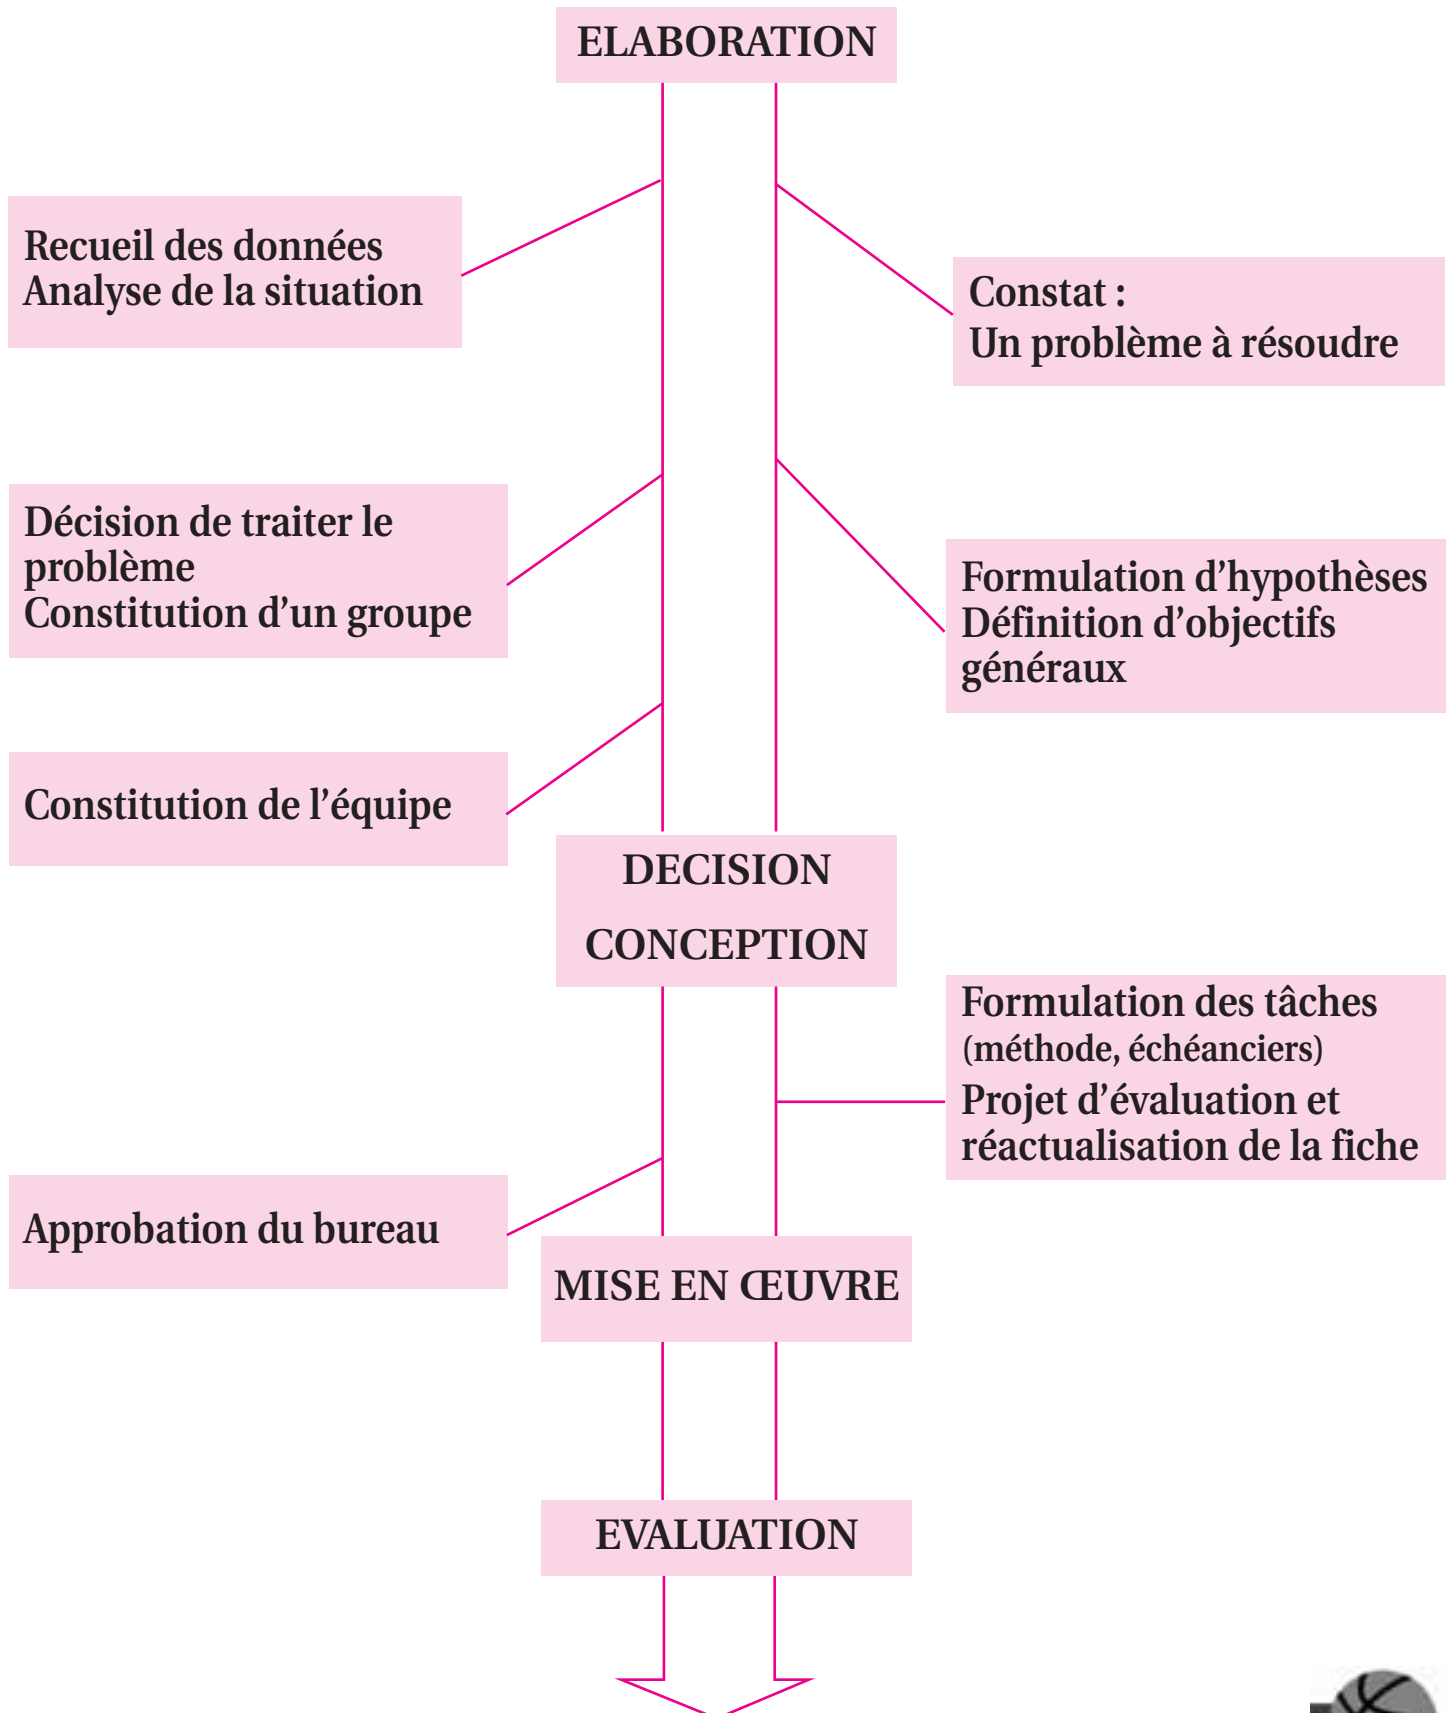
ELABORATION

Recueil des données
Analyse de la situation

Constat :
Un problème à résoudre

Décision de traiter le problème
Constitution d'un groupe

Formulation d'hypothèses
Définition d'objectifs généraux

Constitution de l'équipe

DECISION
CONCEPTION

Formulation des tâches
(méthode, échéanciers)
Projet d'évaluation et réactualisation de la fiche

Approbation du bureau

MISE EN ŒUVRE

EVALUATION